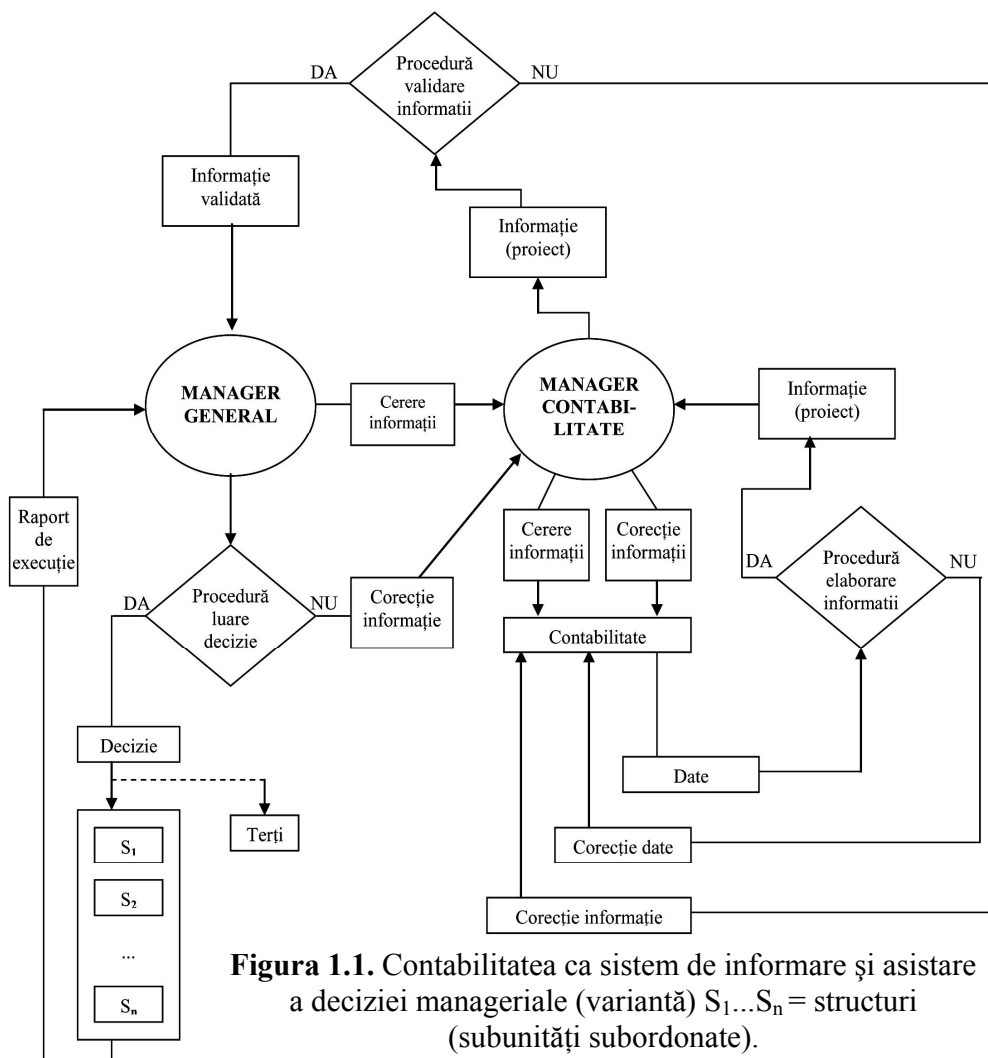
DA
Procedură validare informatii
NU

Informație validată

Informație (proiect)

MANAGER GENERAL

Cerere informații

MANAGER CONTABILITATE

Informație (proiect)

Raport de execuție

Cerere informații

Corecție informații

DA
Procedură elaborare informatii
NU

DA
Procedură luare decizie
NU

Corecție informație

Contabilitate

Decizie

Date

Terți

$S_1$

$S_2$

...

$S_n$

Corecție date

Corecție informație

**Figura 1.1.** Contabilitatea ca sistem de informare şi asistare a deciziei manageriale (variantă) $S_1...S_n$ = structuri (subunități subordonate).